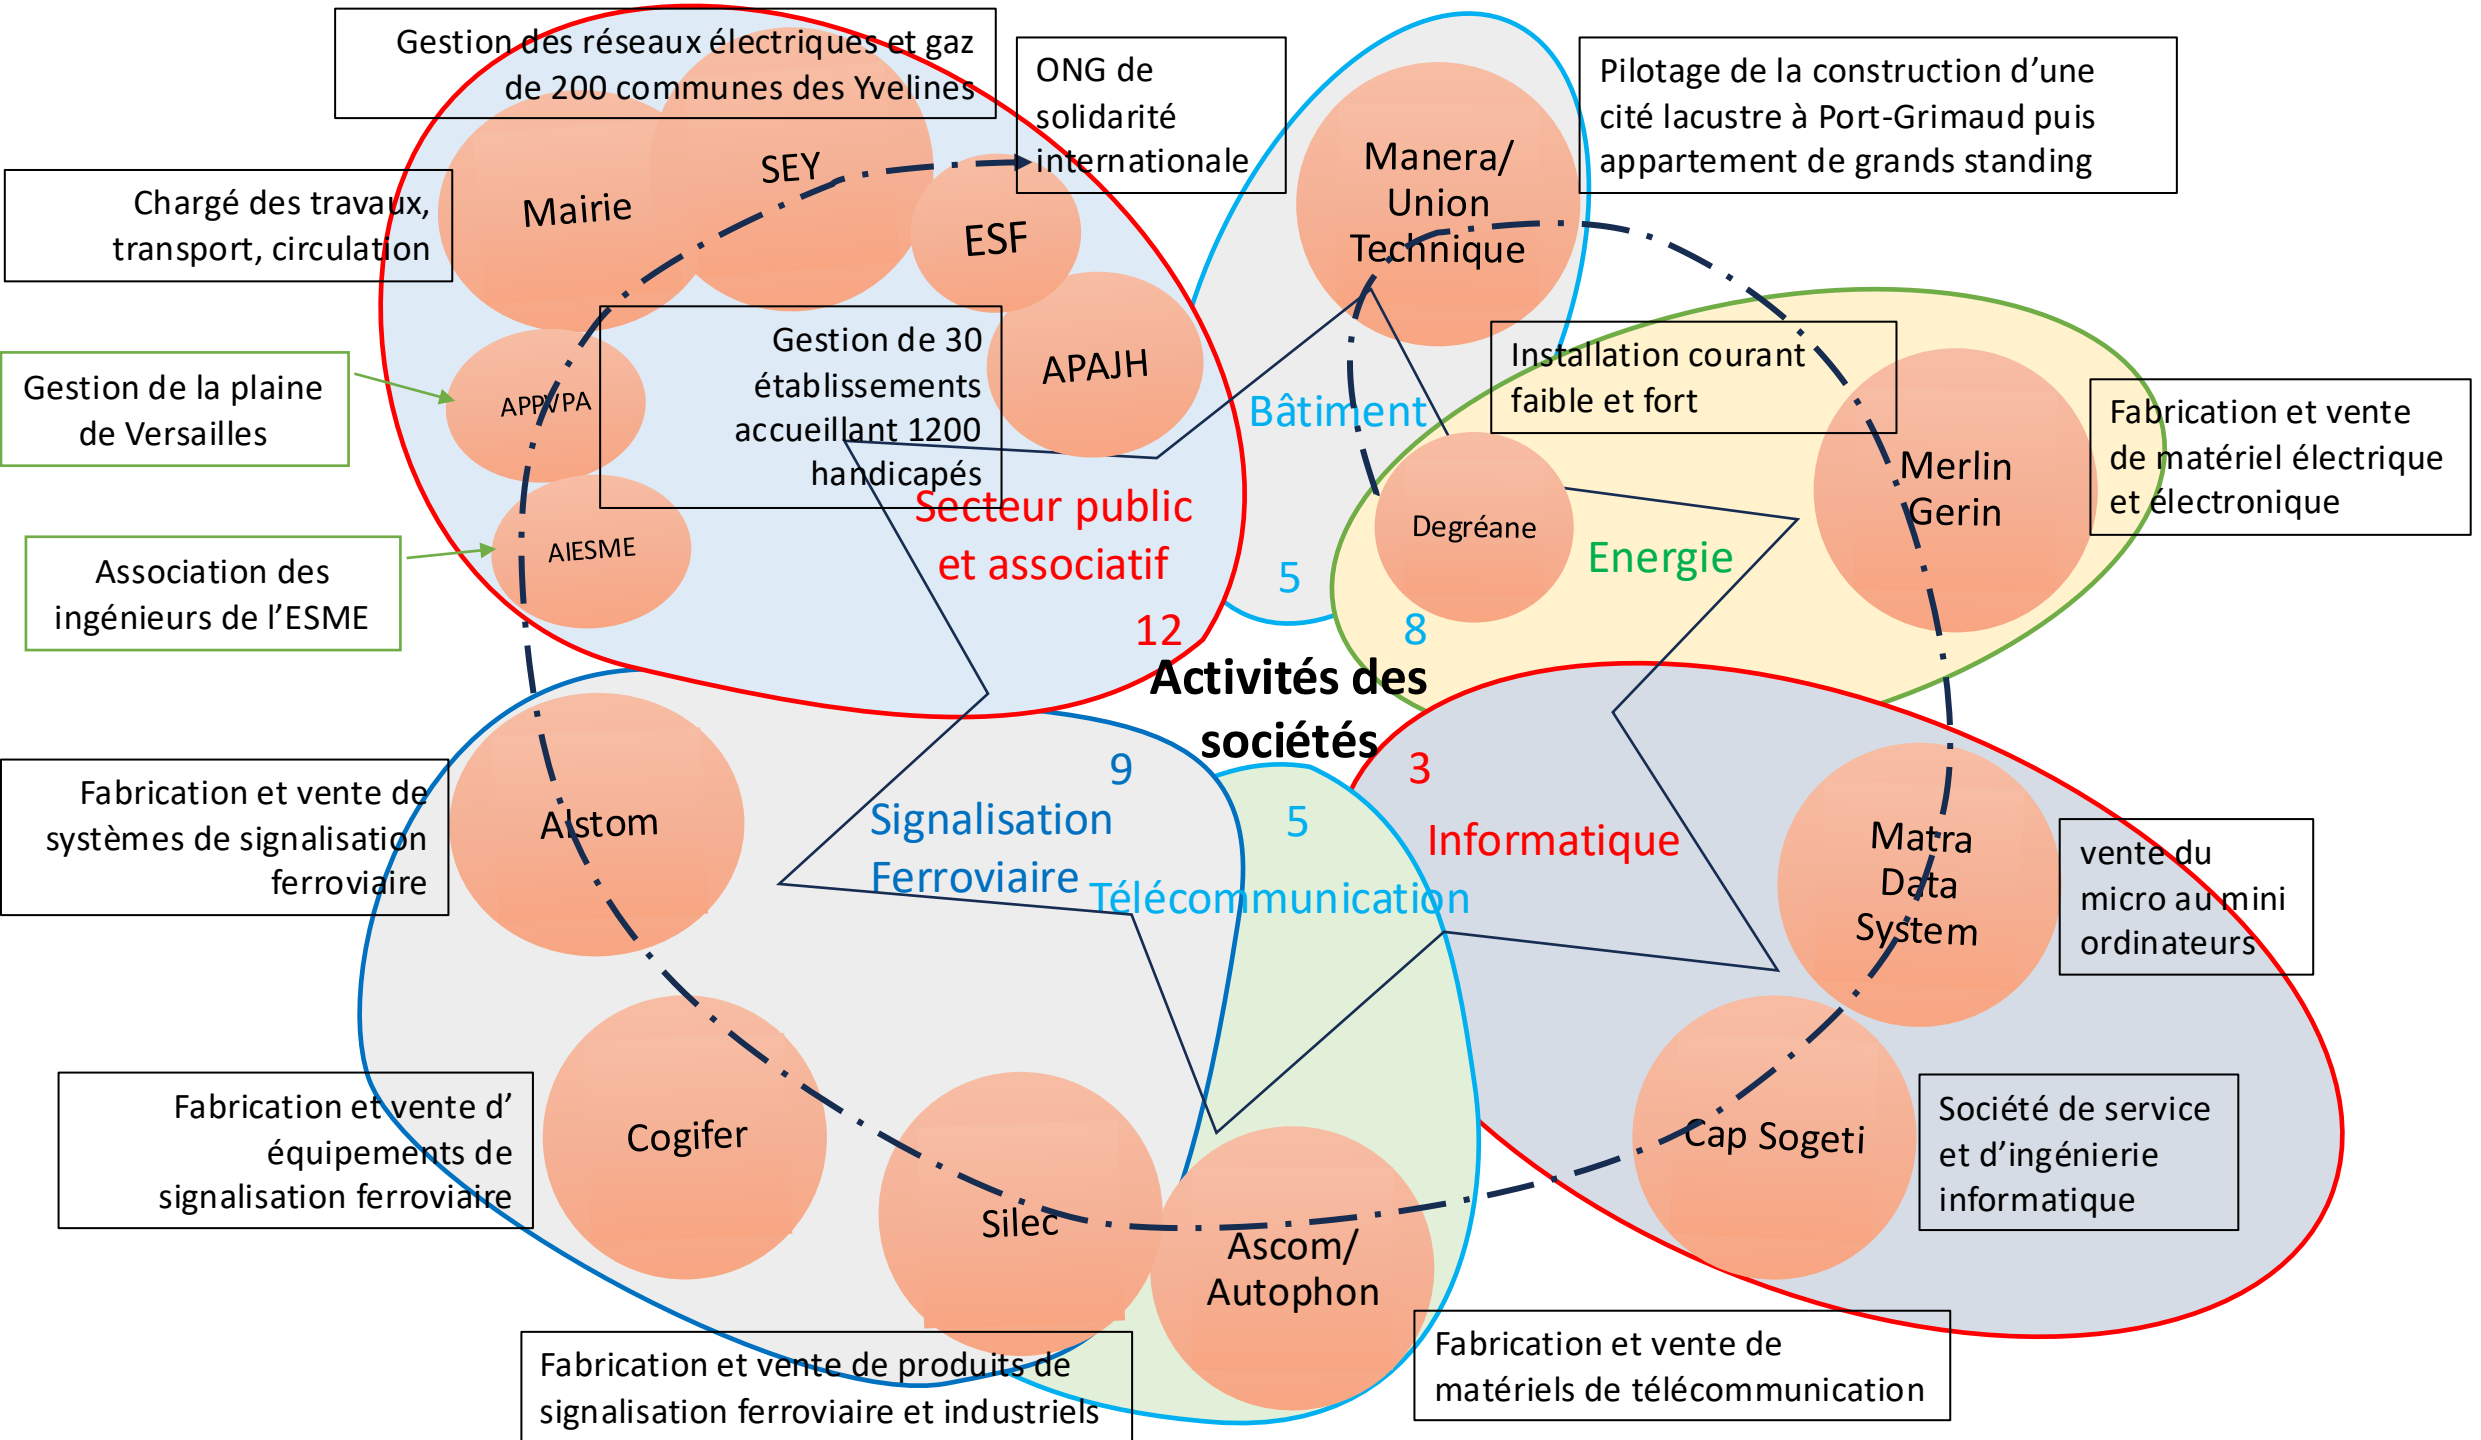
Gestion des réseaux électriques et gaz de 200 communes des Yvelines

ONG de solidarité internationale

Pilotage de la construction d'une cité lacustre à Port-Grimaud puis appartement de grands standing

Chargé des travaux, transport, circulation

Mairie

SEY

ESF

Manera/ Union Technique

Gestion de 30 établissements accueillant 1200 handicapés

APAJH

Installation courant faible et fort

Gestion de la plaine de Versailles

APPVPA

Bâtiment

Merlin Gerin

Fabrication et vente de matériel électrique et électronique

Degréane

Energie

AIESME

Secteur public et associatif

Association des ingénieurs de l'ESME

5

12

8

Activités des sociétés

9

3

Fabrication et vente de systèmes de signalisation ferroviaire

Alstom

Signalisation Ferroviaire

5

Informatique

Matra Data System

vente du micro au mini ordinateurs

Télécommunication

Fabrication et vente d' équipements de signalisation ferroviaire

Cogifer

Silec

Ascom/ Autophon

Cap Sogeti

Société de service et d'ingénierie informatique

Fabrication et vente de produits de signalisation ferroviaire et industriels

Fabrication et vente de matériels de télécommunication